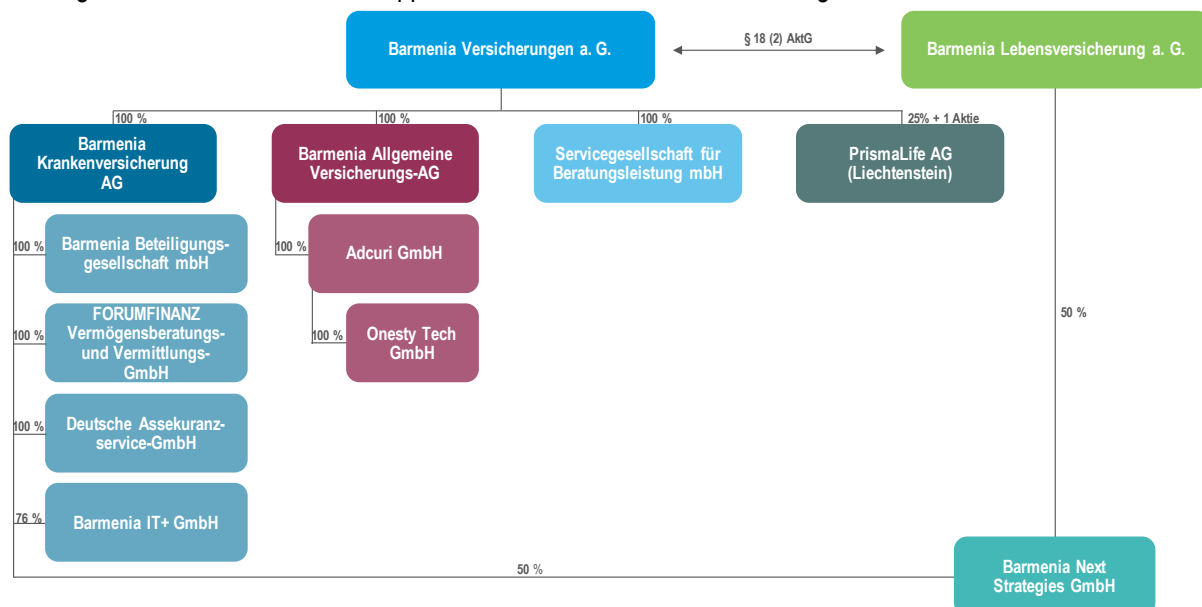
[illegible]

Barmenia Versicherungen a. G.

§ 18 (2) AktG

Barmenia Lebensversicherung a. G.

100 %

100 %

100 %

25% + 1 Aktie

Barmenia Krankenversicherung AG

Barmenia Allgemeine Versicherungs-AG

Servicegesellschaft für Beratungsleistung mbH

PrismaLife AG (Liechtenstein)

100 %

Barmenia Beteiligungsgesellschaft mbH

100 %

Adcuri GmbH

100 %

FORUMFINANZ Vermögensberatungs- und Vermittlungs-GmbH

100 %

Onesty Tech GmbH

50 %

100 %

Deutsche Assekuranzservice-GmbH

76 %

Barmenia IT+ GmbH

50 %

Barmenia Next Strategies GmbH